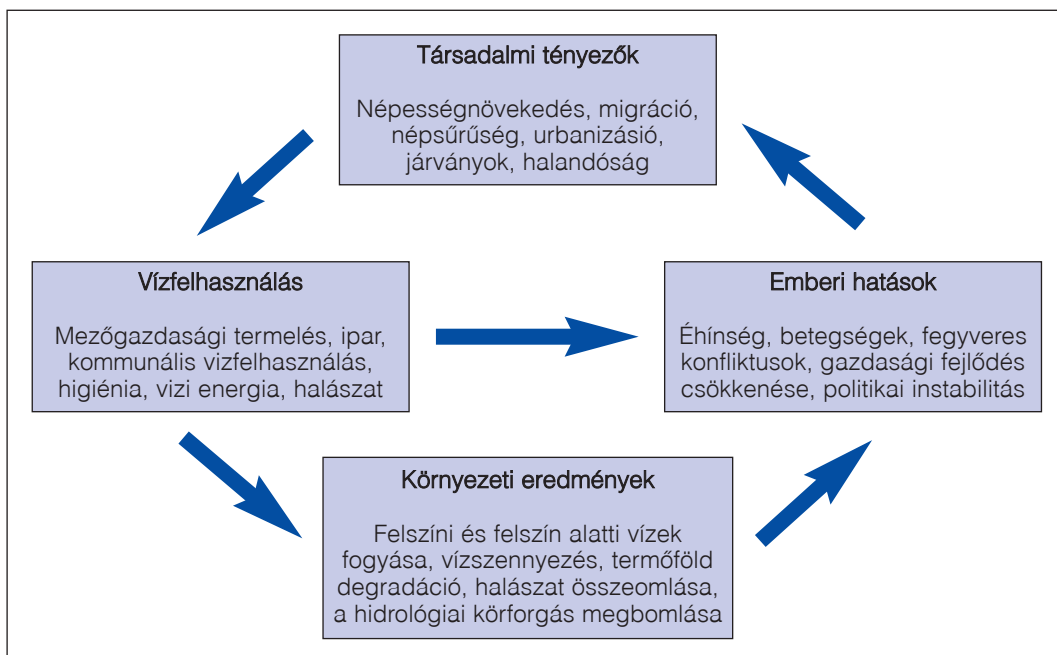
Társadalmi tényezők

Népességnövekedés, migráció, népsűrűség, urbanizásió, járványok, halandóság

Vízfelhasználás

Mezőgazdasági termelés, ipar, kommunális vizfelhasználás, higiénia, vizi energia, halászat

Emberi hatások

Éhínség, betegségek, fegyveres konfliktusok, gazdasági fejlődés csökkenése, politikai instabilitás

Környezeti eredmények

Felszíni és felszín alatti vízek fogyása, vízszennyezés, termőföld degradáció, halászat összeomlása, a hidrológiai körforgás megbomlása